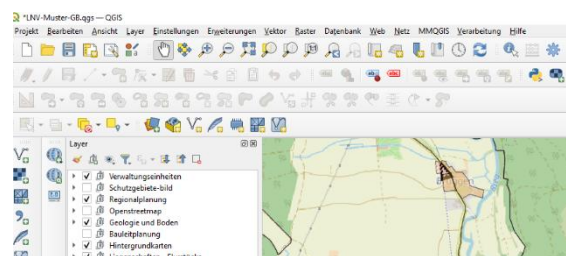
*LNV-Muster-GB.qgs — QGIS

Projekt Bearbeiten Ansicht Layer Einstellungen Erweiterungen Vektor Raster Datenbank Web Netz MMQGIS Verarbeitung Hilfe

Layer

Verwaltungseinheiten
Schutzgebiete-bild
Regionalplanung
Openstreetmap
Geologie und Boden
Bauleitplanung
Hintergrundkarten
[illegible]